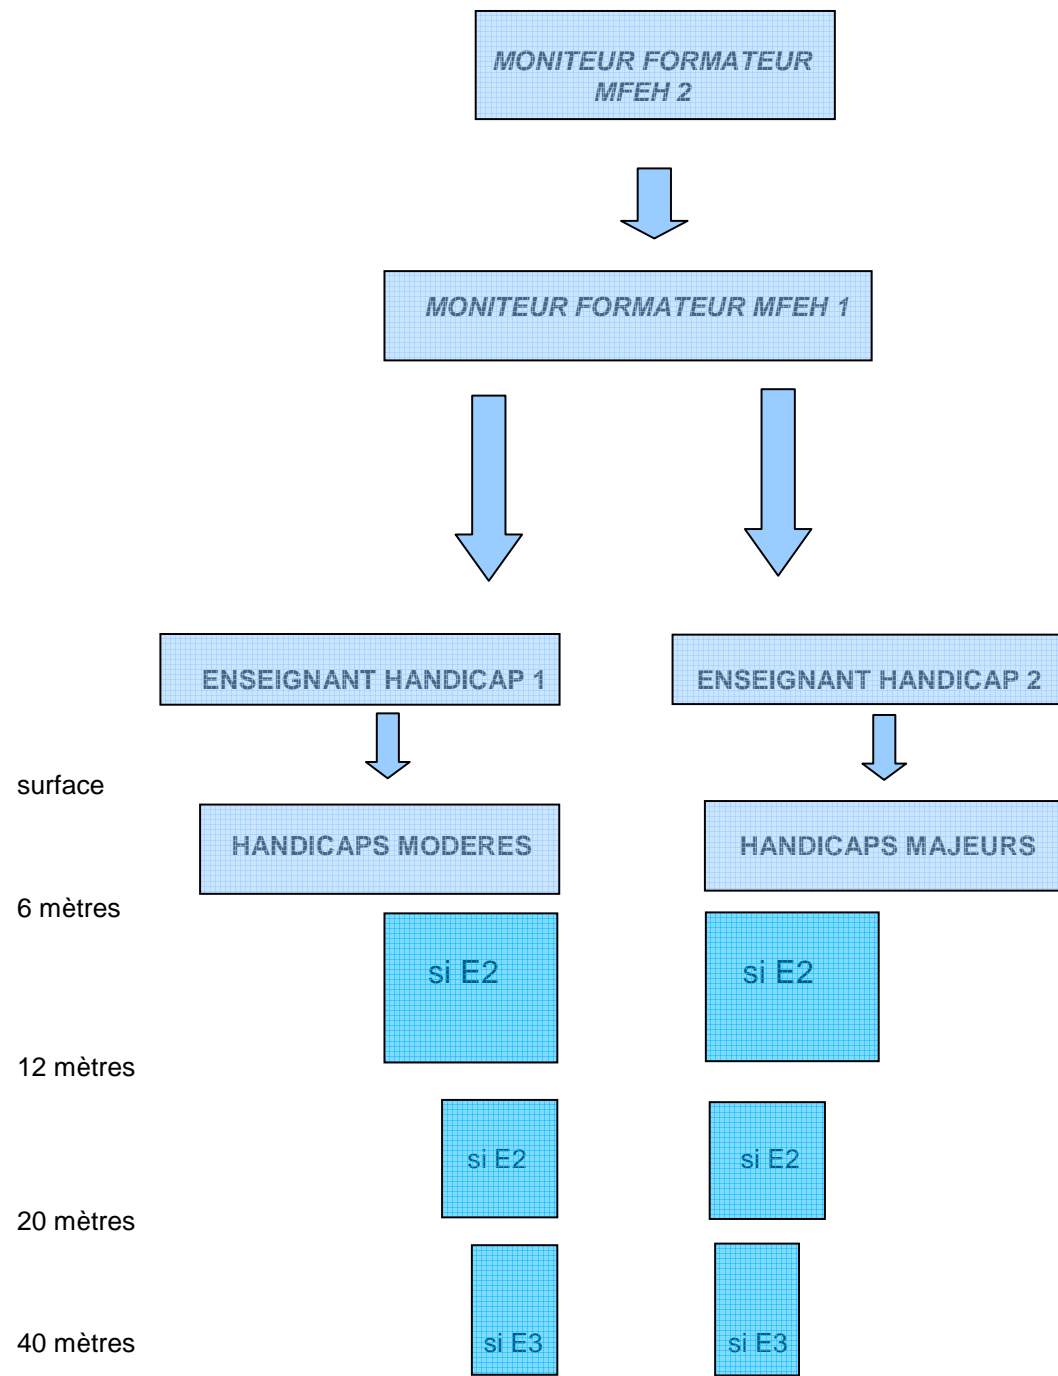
MONITEUR FORMATEUR MFEH 2

MONITEUR FORMATEUR MFEH 1

ENSEIGNANT HANDICAP 1

ENSEIGNANT HANDICAP 2

surface

HANDICAPS MODERES

HANDICAPS MAJEURS

6 mètres

si E2

si E2

12 mètres

si E2

si E2

20 mètres

40 mètres

si E3

si E3